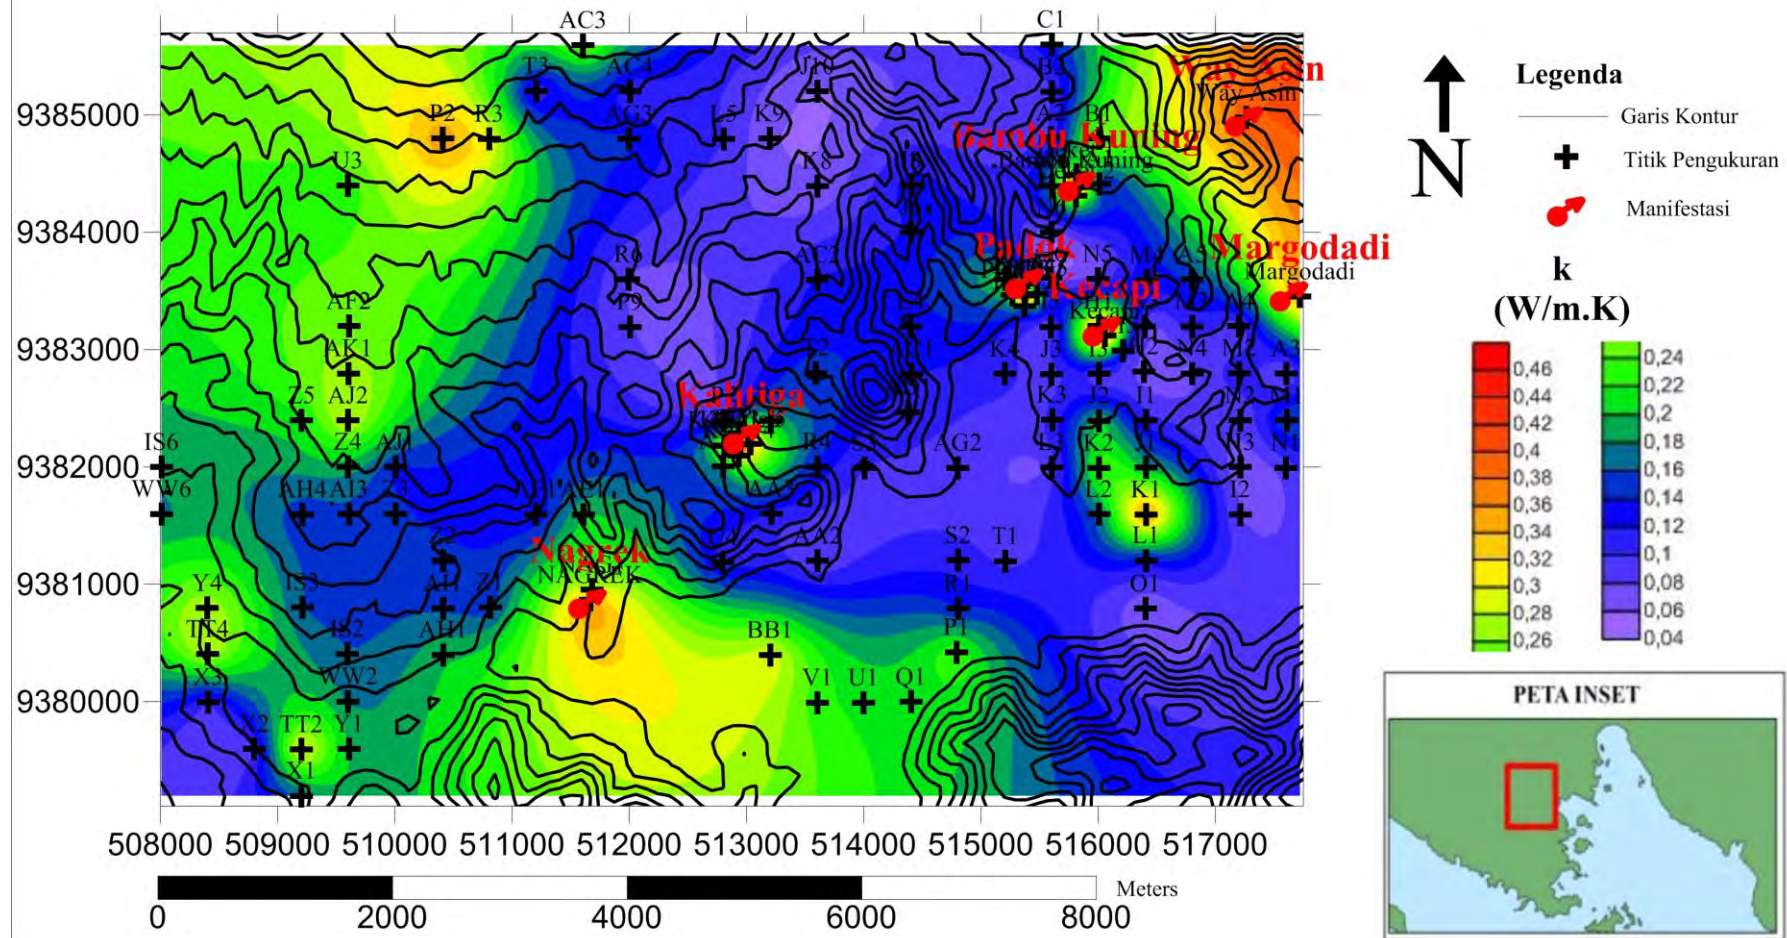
AC3
C1
T3
AC4
J10
B3
Way Asin
Way Asin
9385000
P2
R3
AG3
L5
K9
A2
B1
Bambu Kuning
Bambu Kuning
U3
K8
9384000
R6
AC2
Padok
N5
M4
A5
Margodadi
Margodadi
Kecapi
AF2
P9
Kecapi
9383000
AK1
T2
K4
J3
I3
N4
M2
A3
Z5
AJ2
Kalitiga
K3
J2
I1
N2
IS6
Z4
AJ1
R4
AG2
L3
K2
N3
N1
9382000
WW6
AH4
AI3
Z3
AI1
AA1
L2
K1
I2
Z2
AA2
S2
T1
L1
Nagrek
NAGREK
9381000
Y4
IS3
AH
Z1
R1
O1
TT4
IS2
AH1
BB1
P1
X3
WW2
V1
U1
Q1
9380000
X2
TT2
Y1
X1
508000
509000
510000
511000
512000
513000
514000
515000
516000
517000
0
2000
4000
6000
8000
Meters

Legenda
Garis Kontur
Titik Pengukuran
Manifestasi
N
k
(W/m.K)
0,46
0,44
0,42
0,4
0,38
0,36
0,34
0,32
0,3
0,28
0,26
0,24
0,22
0,2
0,18
0,16
0,14
0,12
0,1
0,08
0,06
0,04

PETA INSET